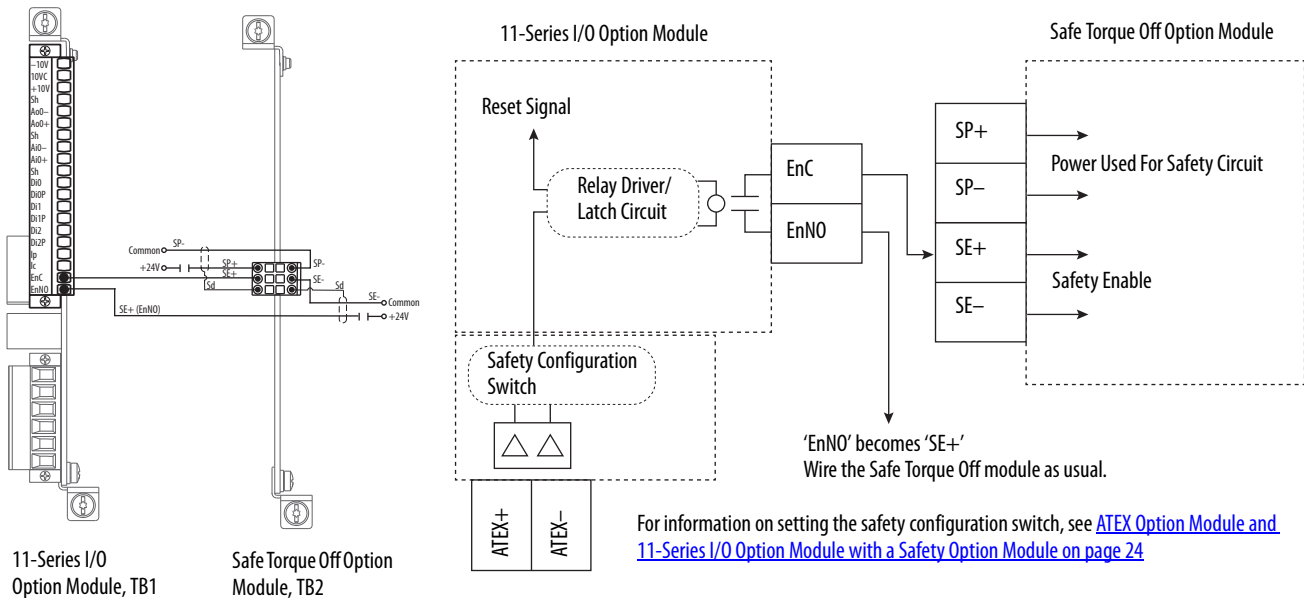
–10V
10VC
+10V
Sh
Ao0–
Ao0+
Sh
Ai0–
Ai0+
Sh
Di0
Di0P
Di1
Di1P
Di2
Di2P
Ip
Ic
EnC
EnNO

Common
SP-
+24V
SP+
SE+
Sd
SP-
SE-
Sd
SE-
Common
+24V
SE+ (EnNO)

11-Series I/O Option Module, TB1

Safe Torque Off Option Module, TB2

11-Series I/O Option Module

Safe Torque Off Option Module

Reset Signal

Relay Driver/ Latch Circuit

EnC

EnNO

SP+

SP–

SE+

SE–

Power Used For Safety Circuit

Safety Enable

Safety Configuration Switch

ATEX+

ATEX–

'EnNO' becomes 'SE+'
Wire the Safe Torque Off module as usual.

For information on setting the safety configuration switch, see ATEX Option Module and 11-Series I/O Option Module with a Safety Option Module on page 24